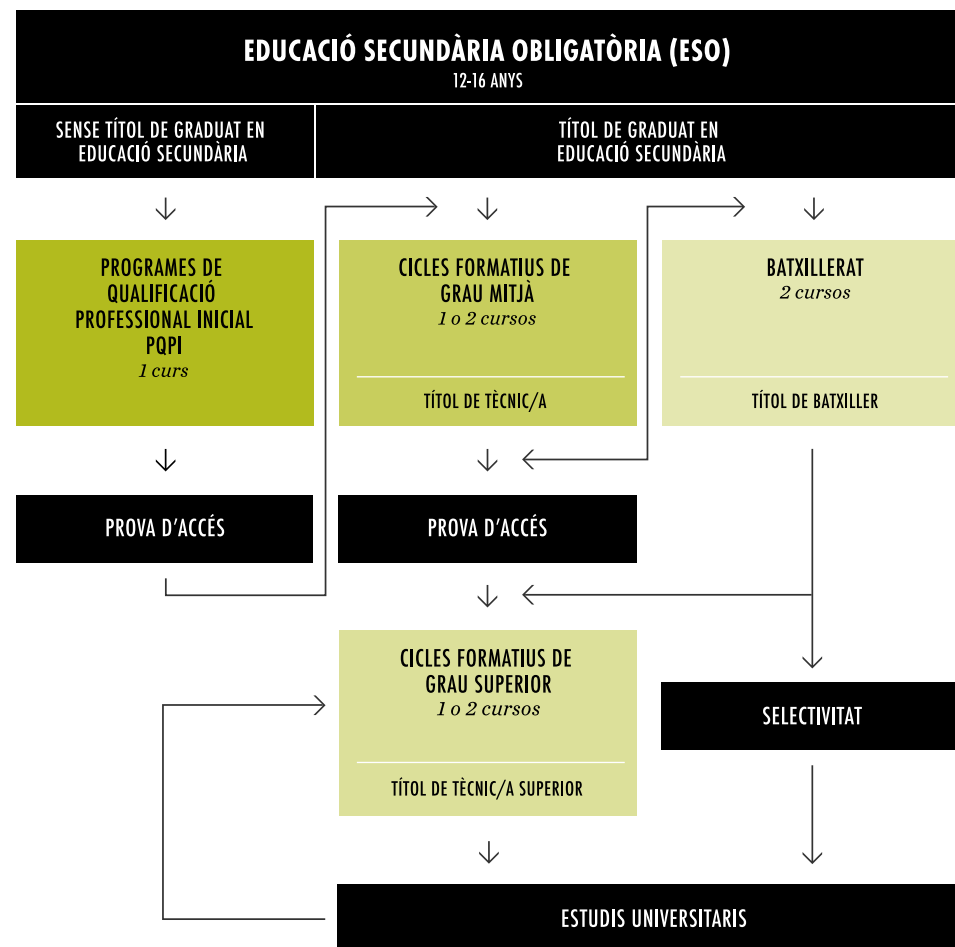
EDUCACIÓ SECUNDÀRIA OBLIGATÒRIA (ESO)
12-16 ANYS

SENSE TÍTOL DE GRADUAT EN EDUCACIÓ SECUNDÀRIA

TÍTOL DE GRADUAT EN EDUCACIÓ SECUNDÀRIA

PROGRAMES DE QUALIFICACIÓ PROFESSIONAL INICIAL PQPI
1 curs

CICLES FORMATIUS DE GRAU MITJÀ
1 o 2 cursos
TÍTOL DE TÈCNIC/A

BATXILLERAT
2 cursos
TÍTOL DE BATXILLER

PROVA D'ACCÉS

PROVA D'ACCÉS

CICLES FORMATIUS DE GRAU SUPERIOR
1 o 2 cursos
TÍTOL DE TÈCNIC/A SUPERIOR

SELECTIVITAT

ESTUDIS UNIVERSITARIS